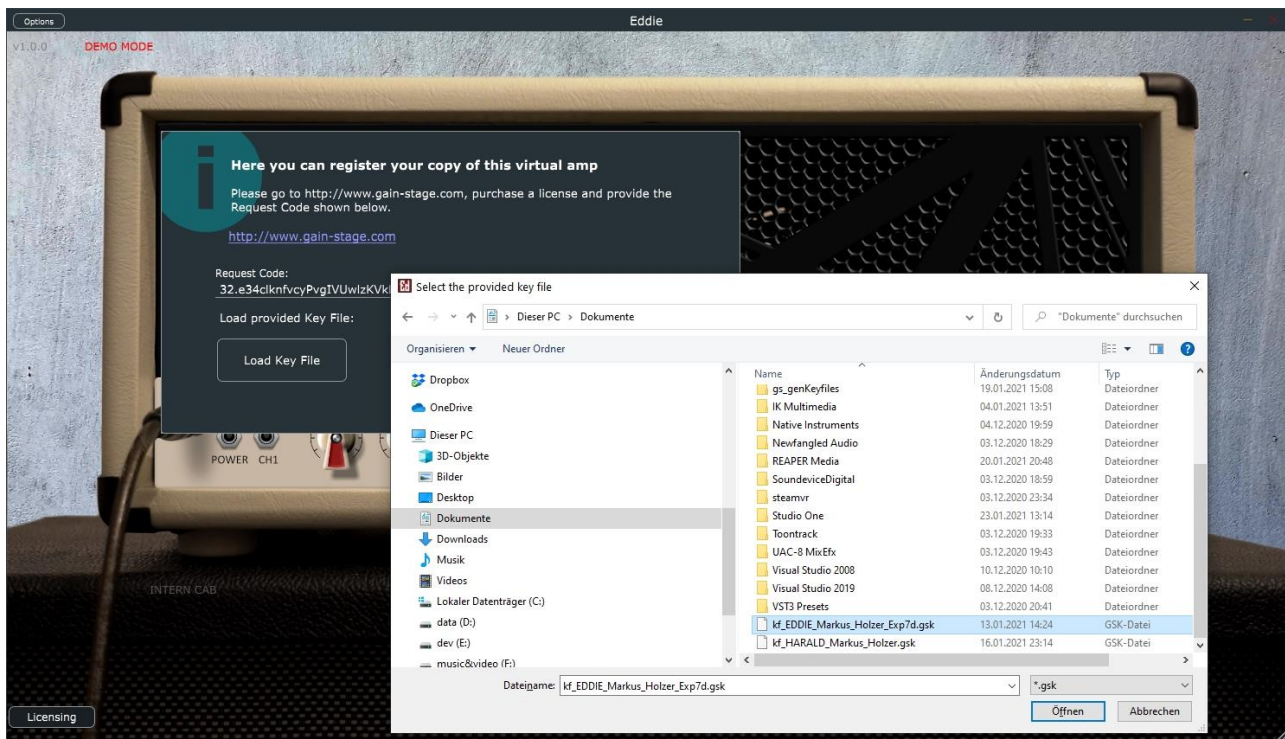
Options

Eddie

v1.0.0 DEMO MODE

Here you can register your copy of this virtual amp

Please go to http://www.gain-stage.com, purchase a license and provide the Request Code shown below.

http://www.gain-stage.com

Request Code:
32.e34clknfvcyPvgIVUwlzKVkl

Load provided Key File:

Load Key File

POWER CH1

INTERN CAB

Licensing

Select the provided key file

Dieser PC › Dokumente

"Dokumente" durchsuchen

Organisieren ▾ Neuer Ordner

Dropbox
OneDrive
Dieser PC
3D-Objekte
Bilder
Desktop
Dokumente
Downloads
Musik
Videos
Lokaler Datenträger (C:)
data (D:)
dev (E:)
music&video (F:)

| Name | Änderungsdatum | Typ |
|---|---|---|
| gs_genKeyfiles | 19.01.2021 15:08 | Dateiordner |
| IK Multimedia | 04.01.2021 13:51 | Dateiordner |
| Native Instruments | 04.12.2020 19:59 | Dateiordner |
| Newfangled Audio | 03.12.2020 18:29 | Dateiordner |
| REAPER Media | 20.01.2021 20:48 | Dateiordner |
| SoundeviceDigital | 03.12.2020 18:59 | Dateiordner |
| steamvr | 03.12.2020 23:34 | Dateiordner |
| Studio One | 23.01.2021 13:14 | Dateiordner |
| Toontrack | 03.12.2020 19:33 | Dateiordner |
| UAC-8 MixEfx | 03.12.2020 19:43 | Dateiordner |
| Visual Studio 2008 | 10.12.2020 10:10 | Dateiordner |
| Visual Studio 2019 | 08.12.2020 14:08 | Dateiordner |
| VST3 Presets | 03.12.2020 20:41 | Dateiordner |
| kf_EDDIE_Markus_Holzer_Exp7d.gsk | 13.01.2021 14:24 | GSK-Datei |
| kf_HARALD_Markus_Holzer.gsk | 16.01.2021 23:14 | GSK-Datei |

Dateiname: kf_EDDIE_Markus_Holzer_Exp7d.gsk

*.gsk

Öffnen Abbrechen